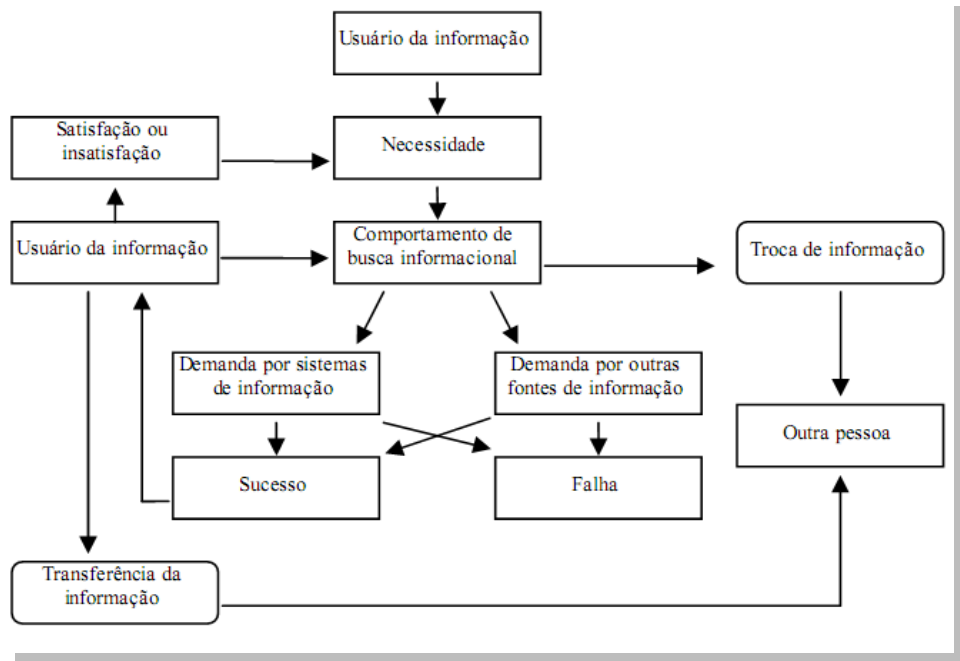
Usuário da informação

Satisfação ou insatisfação

Necessidade

Usuário da informação

Comportamento de busca informacional

Troca de informação

Demanda por sistemas de informação

Demanda por outras fontes de informação

Outra pessoa

Sucesso

Falha

Transferência da informação